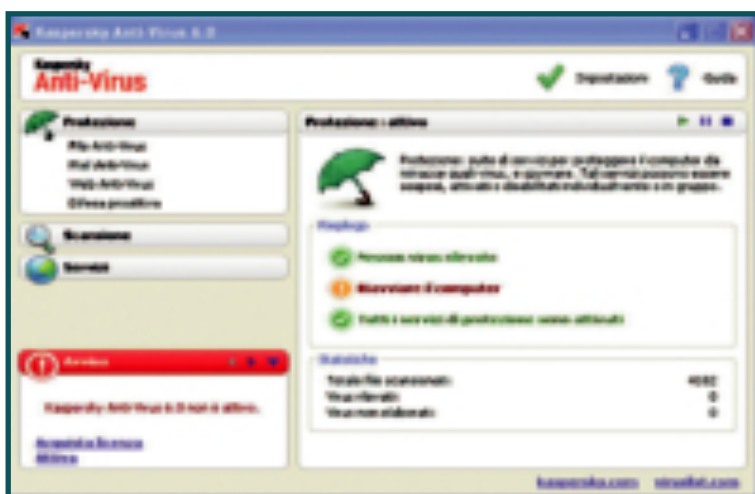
Kaspersky Anti-Virus 6.0

Kaspersky
Anti-Virus

Impostazioni

Guida

Protezione

File Anti-Virus
Mail Anti-Virus
Web Anti-Virus
Difesa proattiva

Scansione

Servizi

Avviso

Kaspersky Anti-Virus 6.0 non è attivo.

Acquista licenza
Attiva

Protezione : attivo

Protezione: suite di servizi per proteggere il computer da minacce quali virus, e spyware. Tutti servizi possono essere sospesi, attivati o disabilitati individualmente o in gruppo.

Riepilogo

Nessuna minaccia rilevata

Riavviare il computer

Tutti i servizi di protezione sono attivati

Statistiche

| | |
|---|---|
| Totale file scansionati: | 4682 |
| Virus rilevati: | 0 |
| Virus non elaborati: | 0 |

kaspersky.com viruslist.com